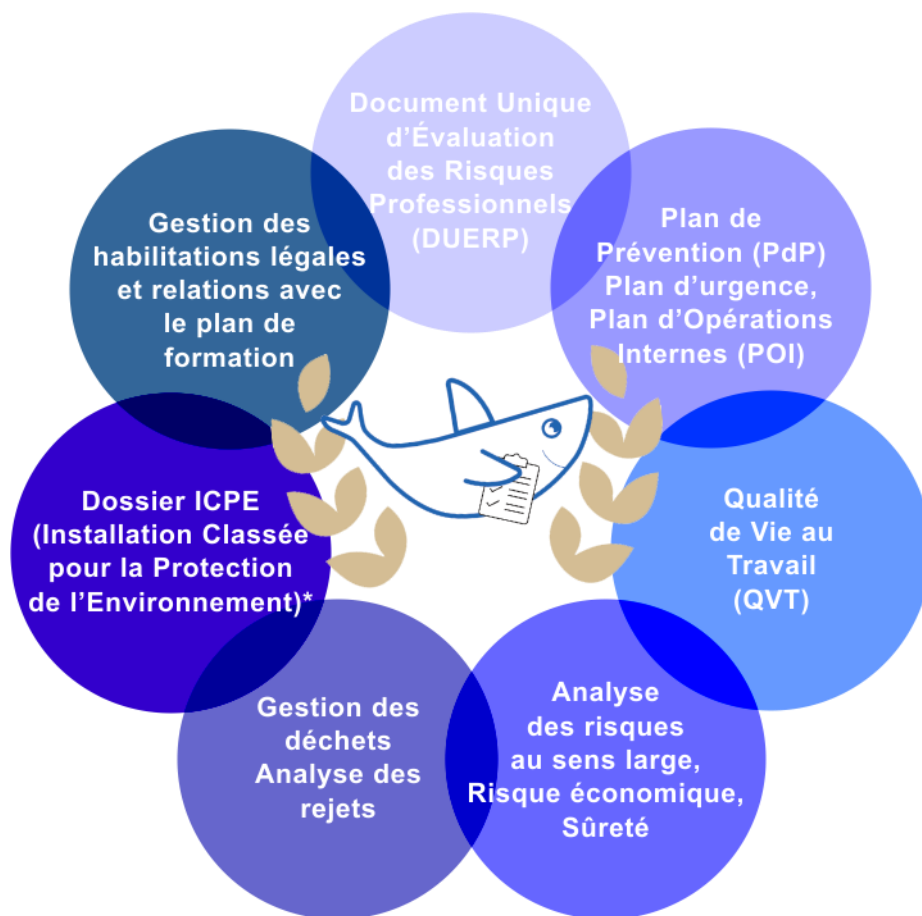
Document Unique d'Évaluation des Risques Professionnels (DUERP)

Plan de Prévention (PdP) Plan d'urgence, Plan d'Opérations Internes (POI)

Qualité de Vie au Travail (QVT)

Analyse des risques au sens large, Risque économique, Sûreté

Gestion des déchets Analyse des rejets

Dossier ICPE (Installation Classée pour la Protection de l'Environnement)*

Gestion des habilitations légales et relations avec le plan de formation